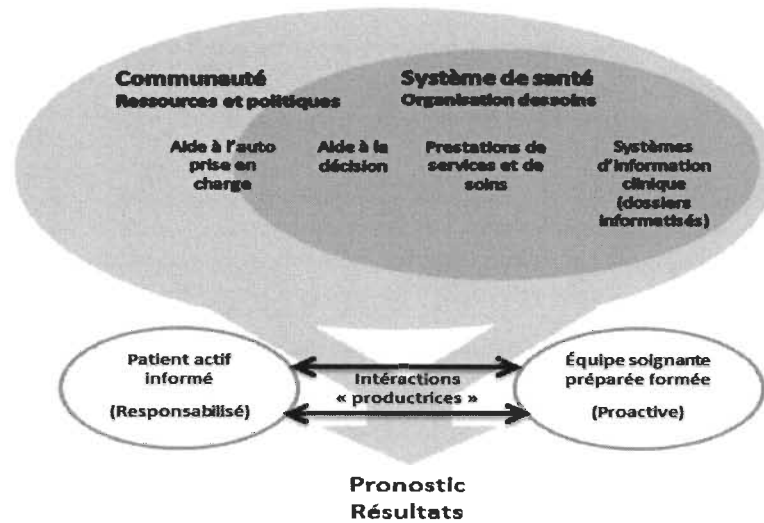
Communauté
Ressources et politiques

Système de santé
Organisation dessoins

Aide à l'auto prise en charge

Aide à la décision

Prestations de services et de soins

Systèmes d'information clinique (dossiers informatisés)

Patient actif informé

(Responsabilisé)

Intéractions « productrices »

Équipe soignante préparée formée

(Proactive)

Pronostic
Résultats